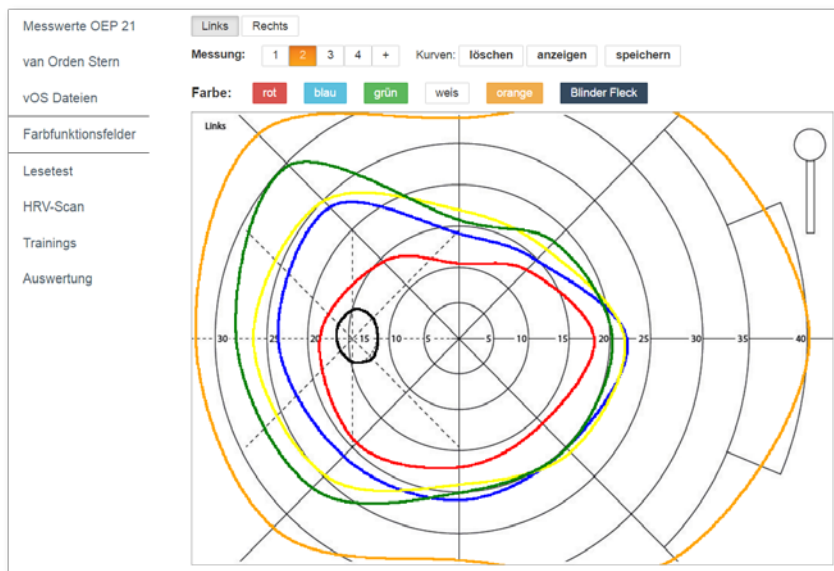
Messwerte OEP 21
van Orden Stern
vOS Dateien
Farbfunktionsfelder
Lesetest
HRV-Scan
Trainings
Auswertung

Links Rechts

Messung: 1 2 3 4 + Kurven: löschen anzeigen speichern

Farbe: rot blau grün weis orange Blinder Fleck

Links

30 25 20 15 10 5 5 10 15 20 25 30 35 40